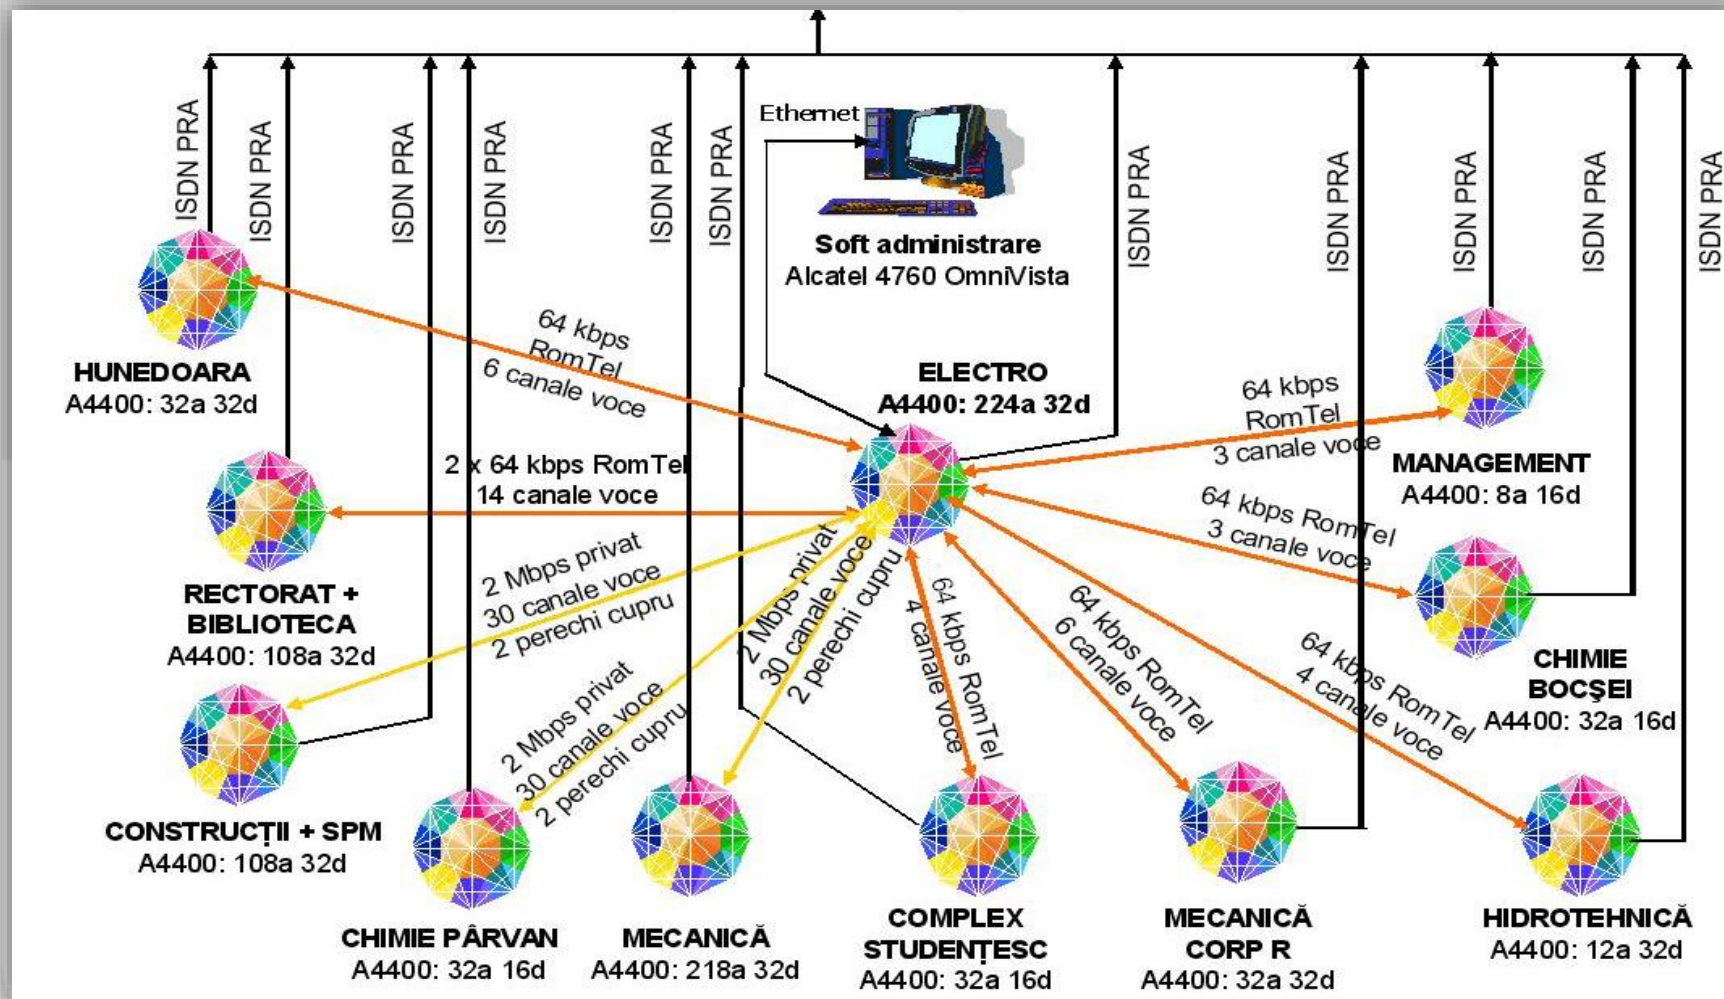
ISDN PRA
ISDN PRA
ISDN PRA
ISDN PRA
ISDN PRA
ISDN PRA
Ethernet
Soft administrare
Alcatel 4760 OmniVista
ISDN PRA
ISDN PRA
ISDN PRA
ISDN PRA
ISDN PRA

HUNEDOARA
A4400: 32a 32d

64 kbps
RomTel
6 canale voce

ELECTRO
A4400: 224a 32d

64 kbps
RomTel
3 canale voce

MANAGEMENT
A4400: 8a 16d

2 x 64 kbps RomTel
14 canale voce

RECTORAT + BIBLIOTECA
A4400: 108a 32d

64 kbps RomTel
3 canale voce

CHIMIE BOCŞEI
A4400: 32a 16d

2 Mbps privat
30 canale voce
2 perechi cupru

2 Mbps privat
30 canale voce
2 perechi cupru

64 kbps RomTel
4 canale voce

64 kbps RomTel
6 canale voce

64 kbps RomTel
4 canale voce

CONSTRUCŢII + SPM
A4400: 108a 32d

2 Mbps privat
30 canale voce
2 perechi cupru

CHIMIE PÂRVAN
A4400: 32a 16d

MECANICĂ
A4400: 218a 32d

COMPLEX STUDENŢESC
A4400: 32a 16d

MECANICĂ CORP R
A4400: 32a 32d

HIDROTEHNICĂ
A4400: 12a 32d